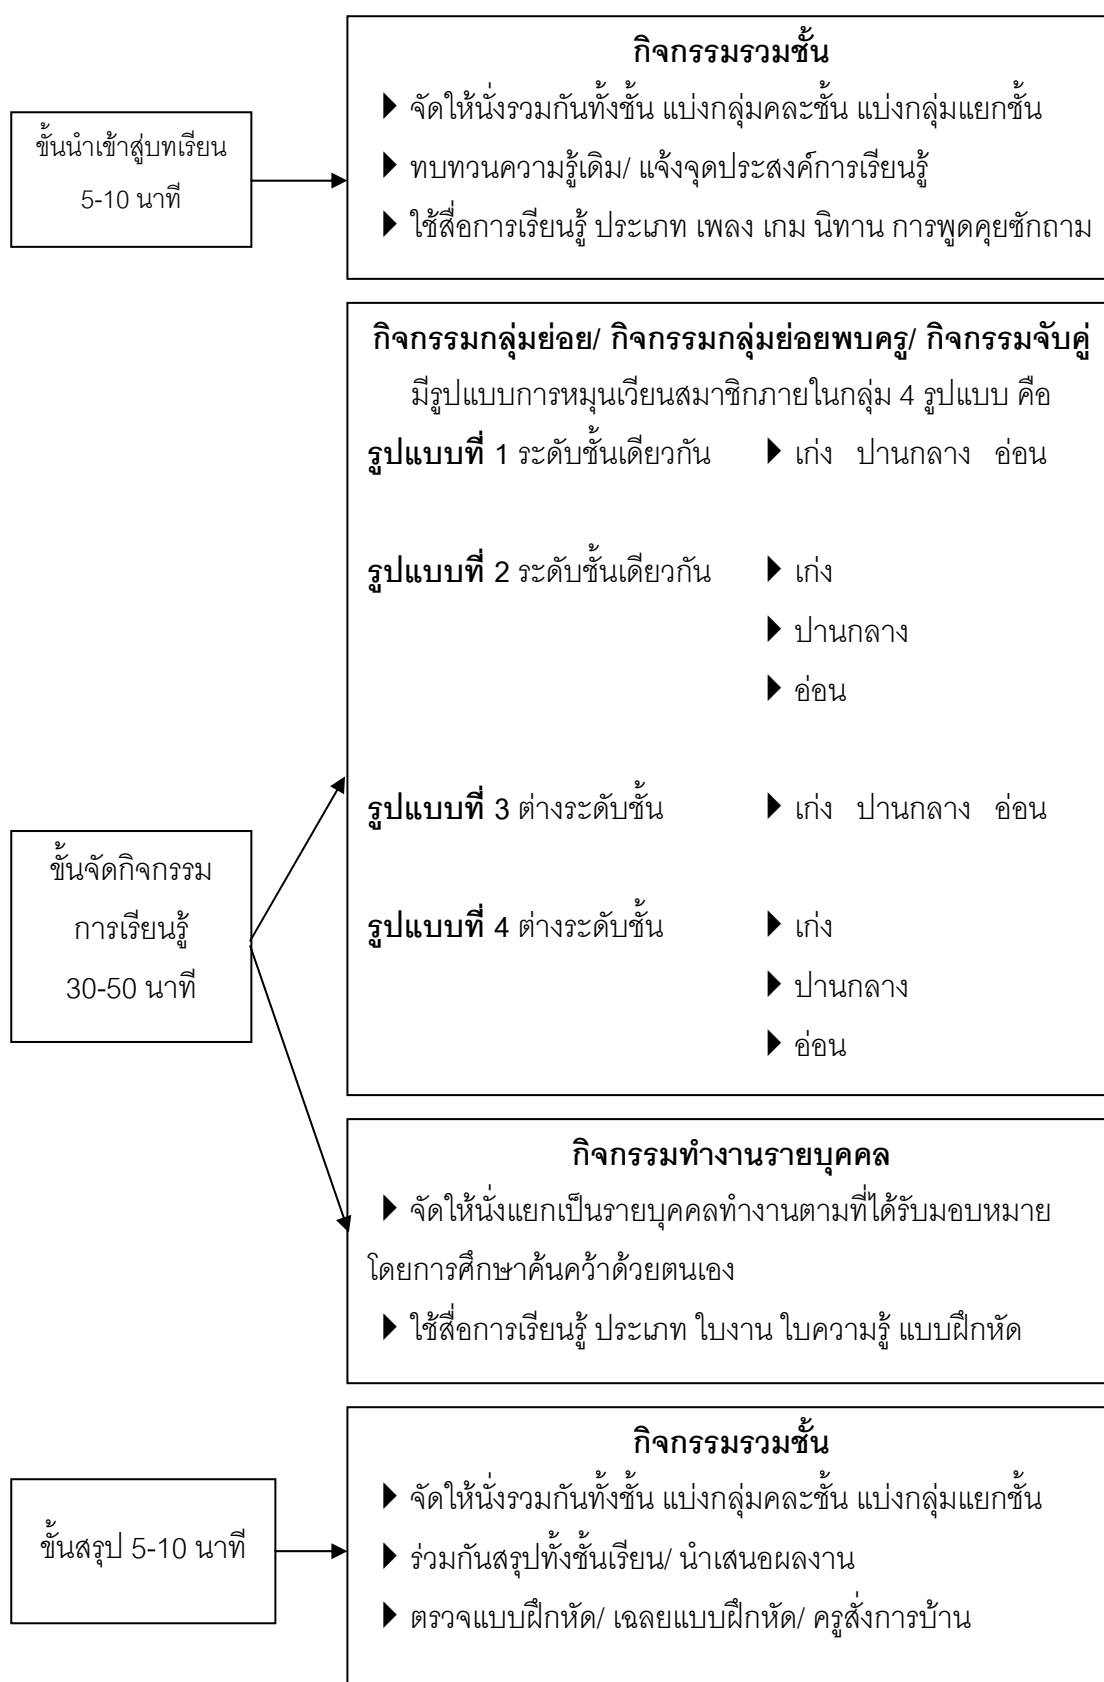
ขั้นนำเข้าสู่บทเรียน 5-10 นาที

กิจกรรมรวมชั้น

▶ จัดให้นั่งรวมกันทั้งชั้น แบ่งกลุ่มคละชั้น แบ่งกลุ่มแยกชั้น

▶ ทบทวนความรู้เดิม/ แจ้งจุดประสงค์การเรียนรู้

▶ ใช้สื่อการเรียนรู้ ประเภท เพลง เกม นิทาน การพูดคุยซักถาม

ขั้นจัดกิจกรรม การเรียนรู้ 30-50 นาที

กิจกรรมกลุ่มย่อย/ กิจกรรมกลุ่มย่อยพบครู/ กิจกรรมจับคู่

มีรูปแบบการหมุนเวียนสมาชิกภายในกลุ่ม 4 รูปแบบ คือ

**รูปแบบที่** 1 ระดับชั้นเดียวกัน ▶ เก่ง ปานกลาง อ่อน

**รูปแบบที่** 2 ระดับชั้นเดียวกัน ▶ เก่ง ▶ ปานกลาง ▶ อ่อน

**รูปแบบที่** 3 ต่างระดับชั้น ▶ เก่ง ปานกลาง อ่อน

**รูปแบบที่** 4 ต่างระดับชั้น ▶ เก่ง ▶ ปานกลาง ▶ อ่อน

กิจกรรมทำงานรายบุคคล

▶ จัดให้นั่งแยกเป็นรายบุคคลทำงานตามที่ได้รับมอบหมาย โดยการศึกษาค้นคว้าด้วยตนเอง

▶ ใช้สื่อการเรียนรู้ ประเภท ใบงาน ใบความรู้ แบบฝึกหัด

ขั้นสรุป 5-10 นาที

กิจกรรมรวมชั้น

▶ จัดให้นั่งรวมกันทั้งชั้น แบ่งกลุ่มคละชั้น แบ่งกลุ่มแยกชั้น

▶ ร่วมกันสรุปทั้งชั้นเรียน/ นำเสนอผลงาน

▶ ตรวจแบบฝึกหัด/ เฉลยแบบฝึกหัด/ ครูสั่งการบ้าน